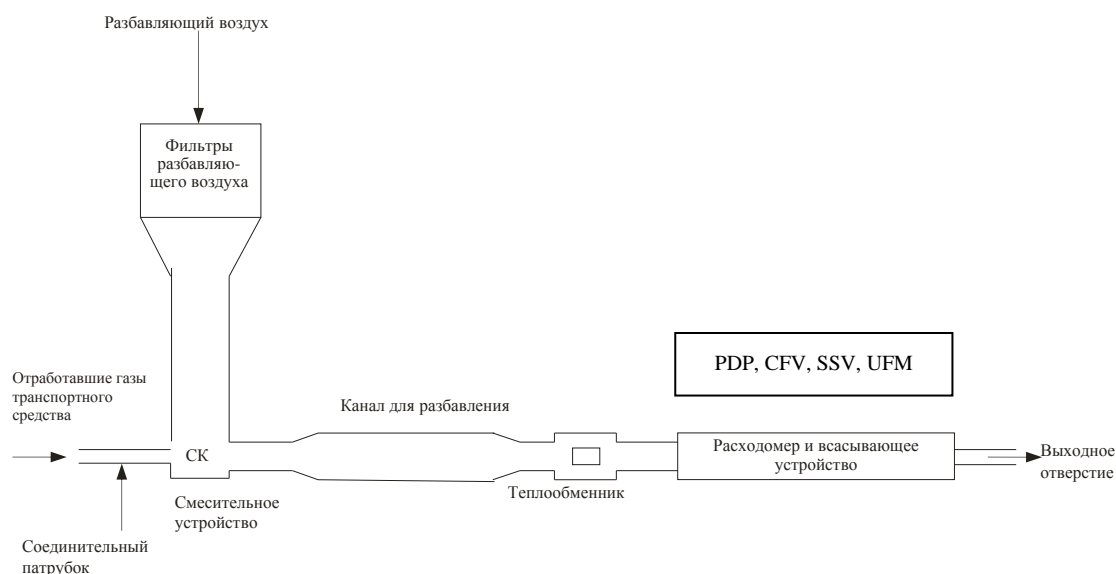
Разбавляющий воздух

Фильтры разбавляющего воздуха

PDP, CFV, SSV, UFM

Отработавшие газы транспортного средства

Канал для разбавления

СК

Расходомер и всасывающее устройство

Выходное отверстие

Смесительное устройство

Теплообменник

Соединительный патрубок